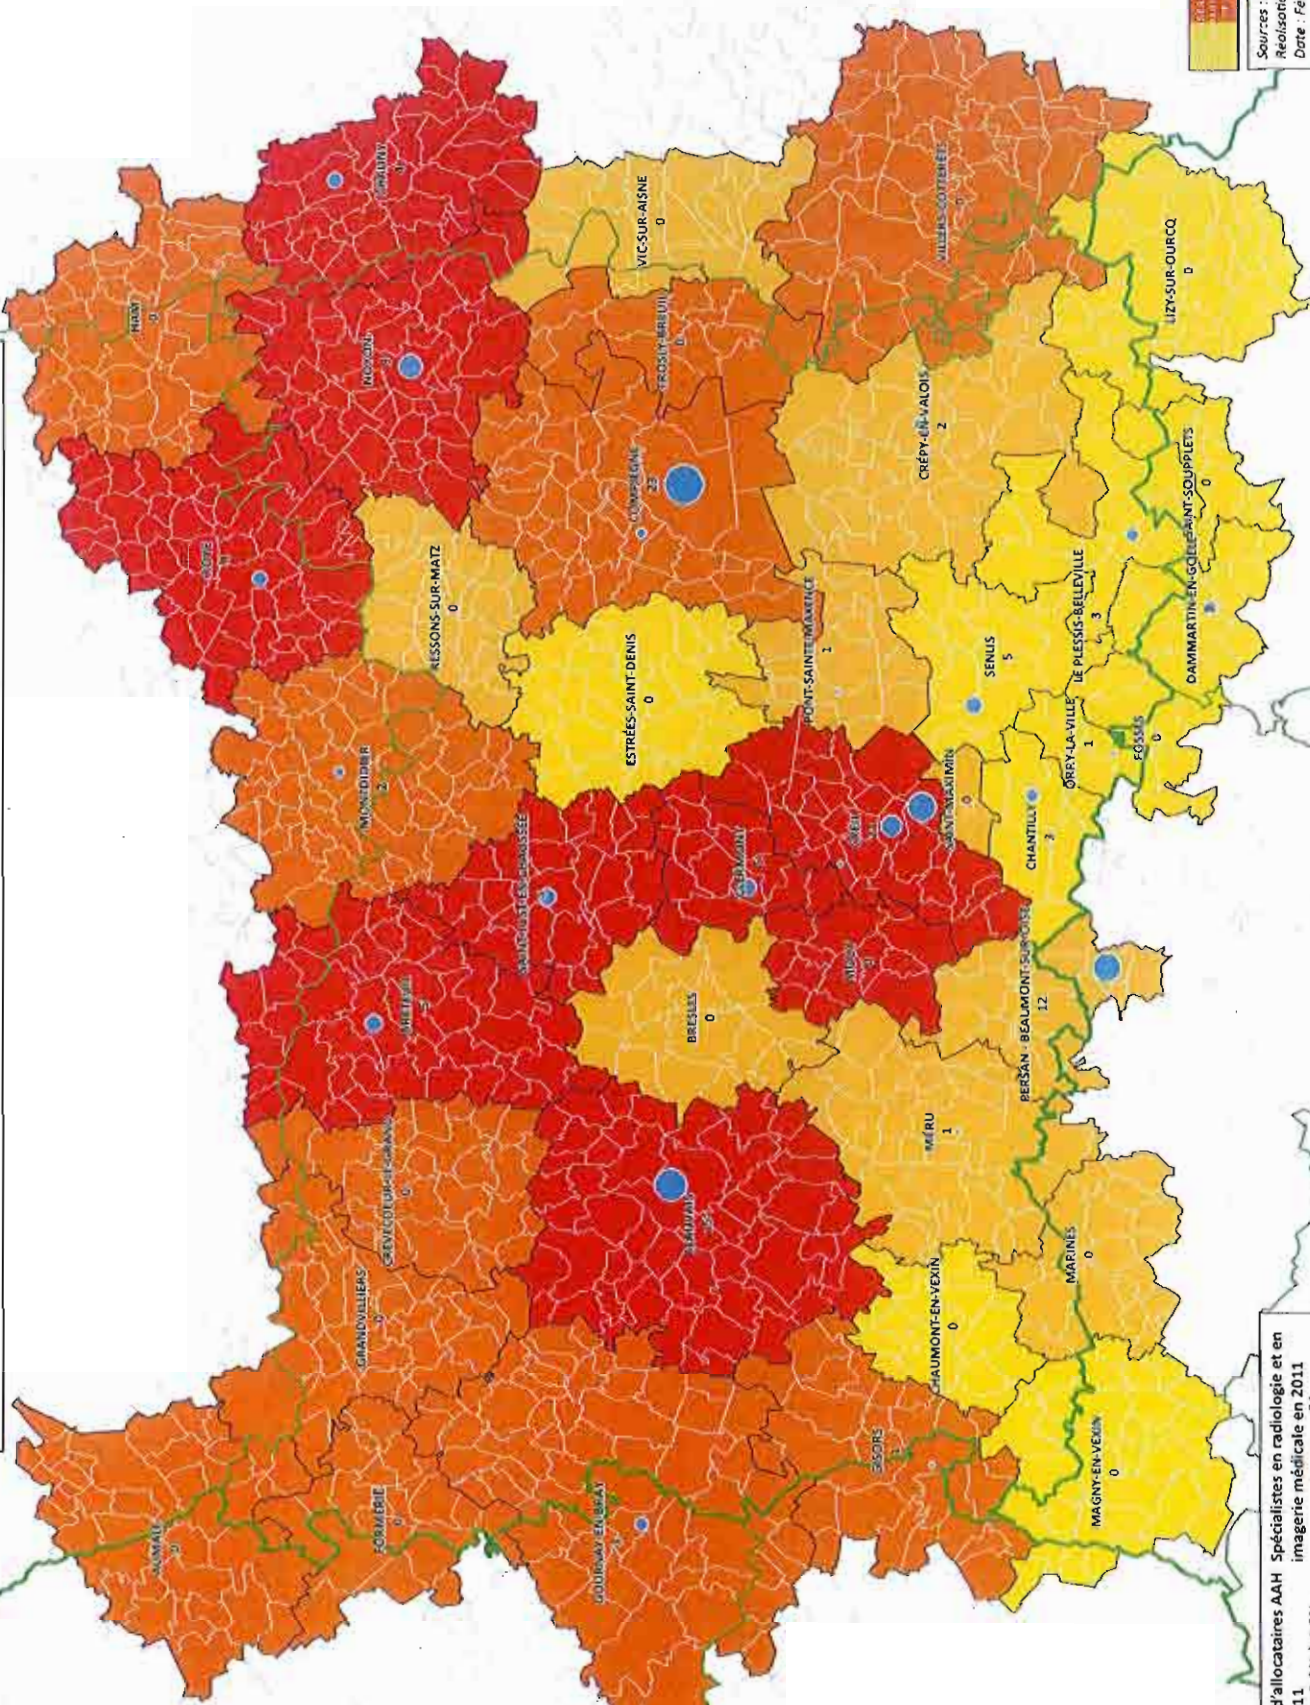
HAM
0

CHAUNY

NOYON

ROYE

VIC-SUR-AISNE
0

VILLERS-COTTERÊTS
0

LIZY-SUR-OURCQ
0

TROSLY-BREUIL
0

COMPIÈGNE
23

RESSONS-SUR-MATZ
0

CRÉPY-EN-VALOIS
2

DAMMARTIN-EN-GOËLE-SAINT-SOUPPLETS
0

MONTDIDIER
2

ESTRÉES-SAINT-DENIS
0

PONT-SAINTE-MAXENCE
1

SENLIS
5

LE PLESSIS-BELLEVILLE
3

ORRY-LA-VILLE
1

FOSSES
0

SAINT-MAXIMIN
0

CREIL

CHANTILLY
3

CLERMONT

SAINT-JUST-EN-CHAUSSÉE

BRETEUIL

MOUY

BRESLES
0

PERSAN - BEAUMONT-SUR-OISE
12

MÉRU
1

CRÈVECOEUR-LE-GRAND
0

BEAUVAIS

GRANDVILLIERS
0

CHAUMONT-EN-VEXIN
0

MARINES
0

AUMALE
0

FORMERIE
0

GOURNAY-EN-BRAY

GISORS

MAGNY-EN-VEXIN
0

d'allocataires AAH
11

Spécialistes en radiologie et en imagerie médicale en 2011

Sources :
Réalisatio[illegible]
Date : Fé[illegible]